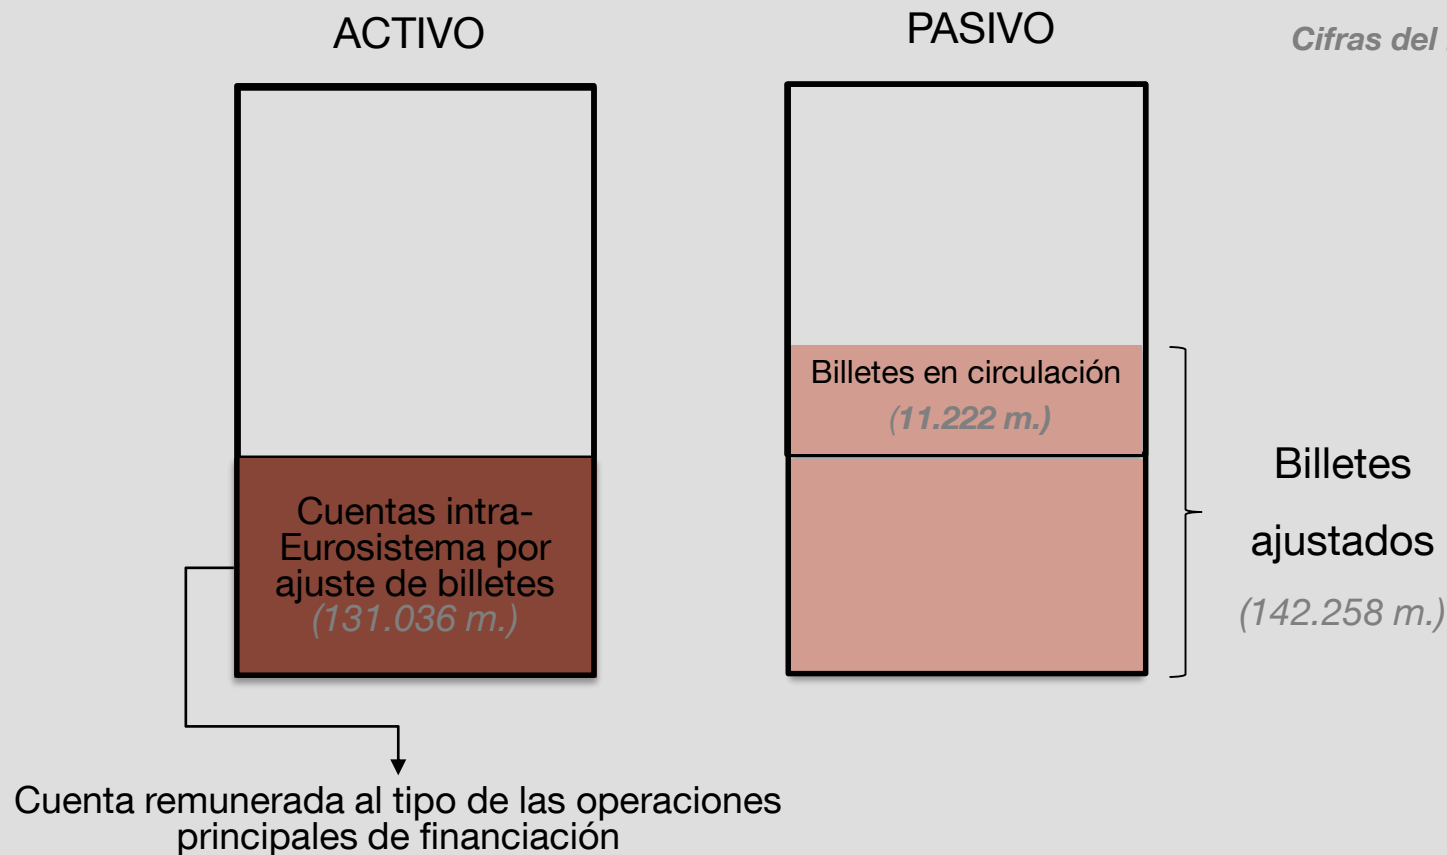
ACTIVO

PASIVO

Cifras del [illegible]

Cuentas intra-Eurosistema por ajuste de billetes
(131.036 m.)

Billetes en circulación
(11.222 m.)

Billetes ajustados
(142.258 m.)

Cuenta remunerada al tipo de las operaciones principales de financiación